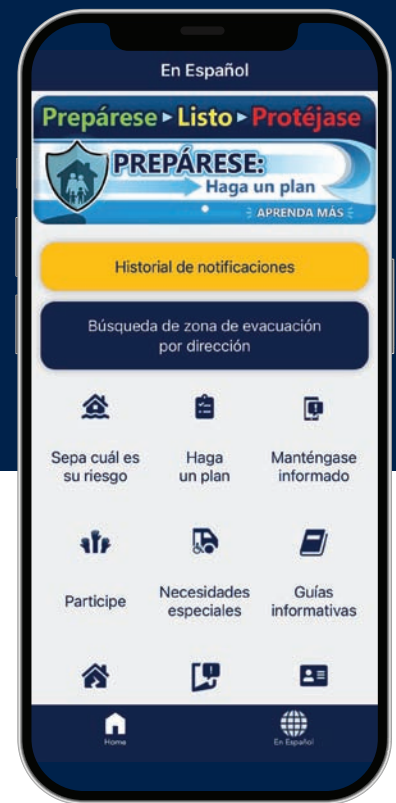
En Español

Prepárese ▸ Listo ▸ Protéjase

PREPÁRESE:
Haga un plan

APRENDA MÁS

Historial de notificaciones

Búsqueda de zona de evacuación por dirección

Sepa cuál es su riesgo

Haga un plan

Manténgase informado

Participe

Necesidades especiales

Guías informativas

Home

En Español